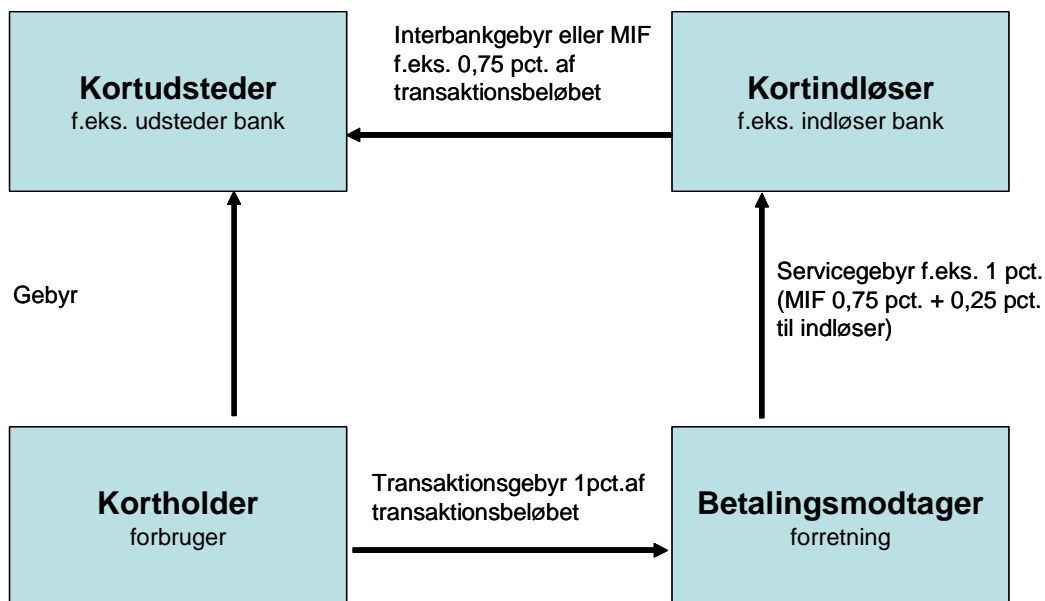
Kortudsteder
f.eks. udsteder bank

Interbankgebyr eller MIF f.eks. 0,75 pct. af transaktionsbeløbet

Kortindløser
f.eks. indløser bank

Gebyr

Servicegebyr f.eks. 1 pct. (MIF 0,75 pct. + 0,25 pct. til indløser)

Kortholder
forbruger

Transaktionsgebyr 1pct.af transaktionsbeløbet

Betalingsmodtager
forretning